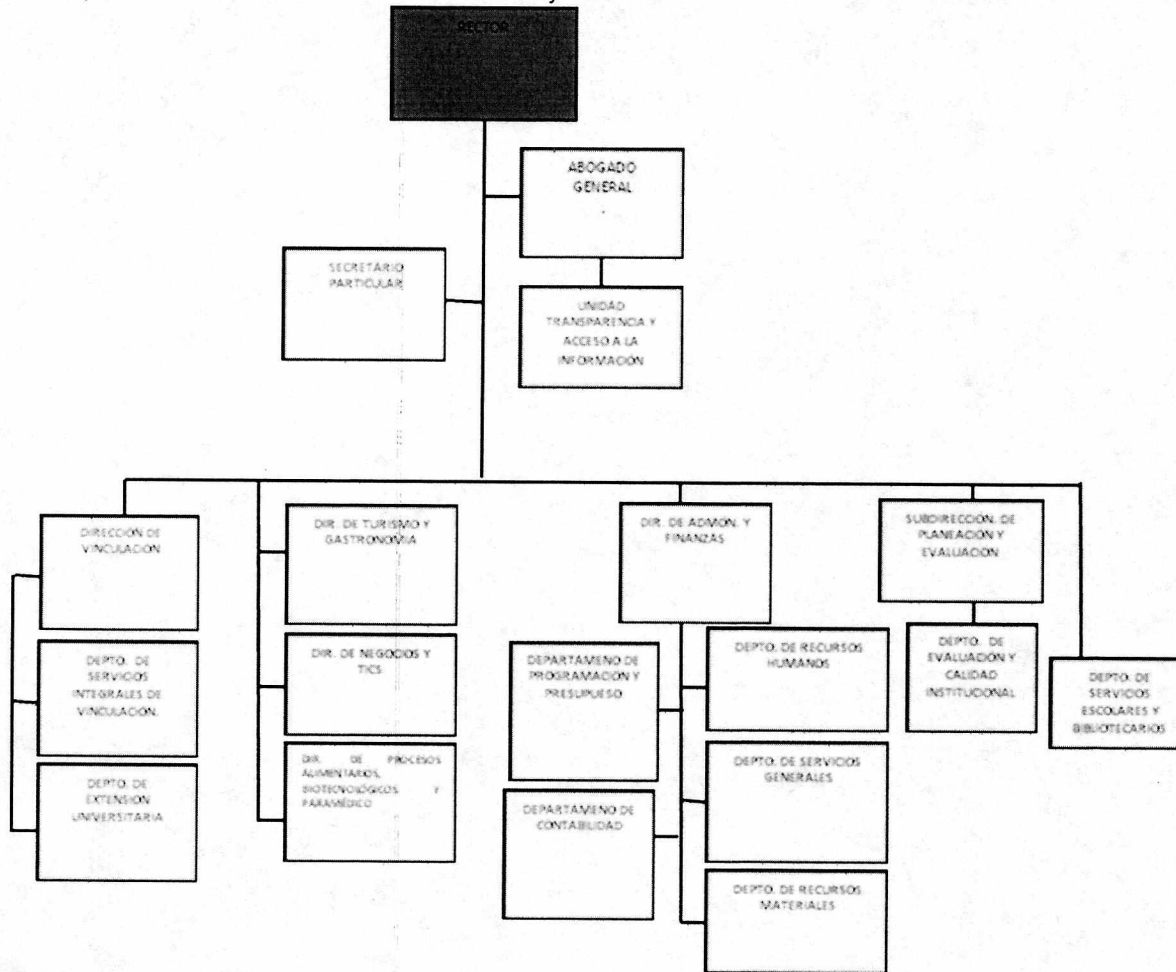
RECTOR

ABOGADO GENERAL

SECRETARIO PARTICULAR

UNIDAD TRANSPARENCIA Y ACCESO A LA INFORMACIÓN

DIRECCIÓN DE VINCULACIÓN

DEPTO. DE SERVICIOS INTEGRALES DE VINCULACIÓN.

DEPTO. DE EXTENSIÓN UNIVERSITARIA

DIR. DE TURISMO Y GASTRONOMÍA

DIR. DE NEGOCIOS Y TICS

DIR. DE PROCESOS ALIMENTARIOS, BIOTECNOLÓGICOS Y PARAMÉDICO

DIR. DE ADMON. Y FINANZAS

DEPARTAMENO DE PROGRAMACIÓN Y PRESUPUESO

DEPARTAMENO DE CONTABILIDAD

DEPTO. DE RECURSOS HUMANOS

DEPTO. DE SERVICIOS GENERALES

DEPTO. DE RECURSOS MATERIALES

SUBDIRECCIÓN DE PLANEACIÓN Y EVALUACIÓN

DEPTO. DE EVALUACIÓN Y CALIDAD INSTITUCIONAL

DEPTO. DE SERVICIOS ESCOLARES Y BIBLIOTECARIOS